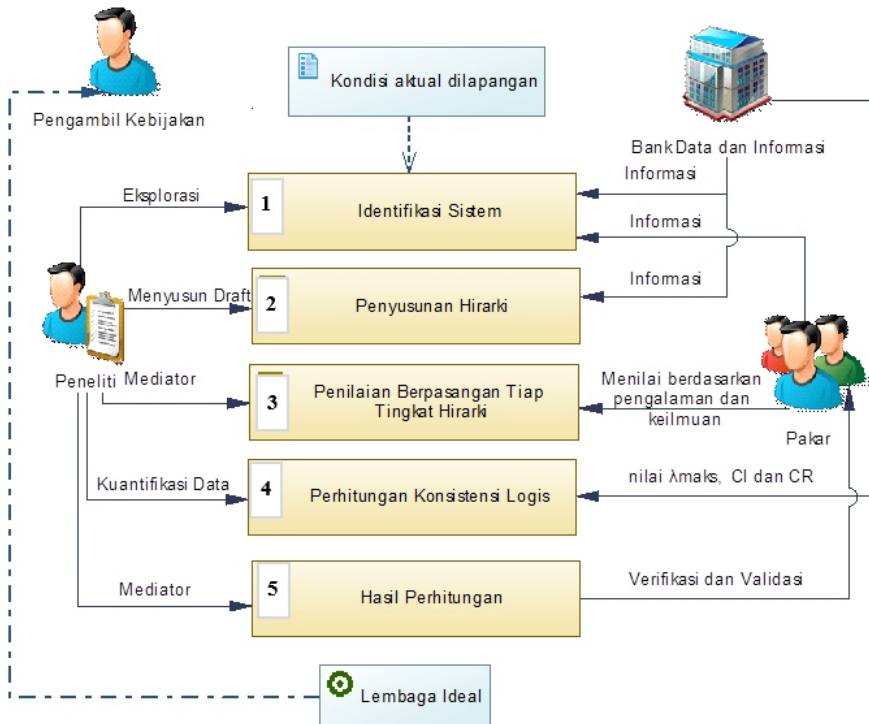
Pengambil Kebijakan

Kondisi aktual dilapangan

BankData dan Informasi

Informasi

Eksplorasi

1 Identifikasi Sistem

Informasi

Informasi

Menyusun Draft

2 Penyusunan Hirarki

Peneliti

Mediator

3 Penilaian Berpasangan Tiap Tingkat Hirarki

Menilai berdasarkan pengalaman dan keilmuan

Pakar

Kuantifikasi Data

4 Perhitungan Konsistensi Logis

nilai λmaks, CI dan CR

Mediator

5 Hasil Perhitungan

Verifikasi dan Validasi

Lembaga Ideal